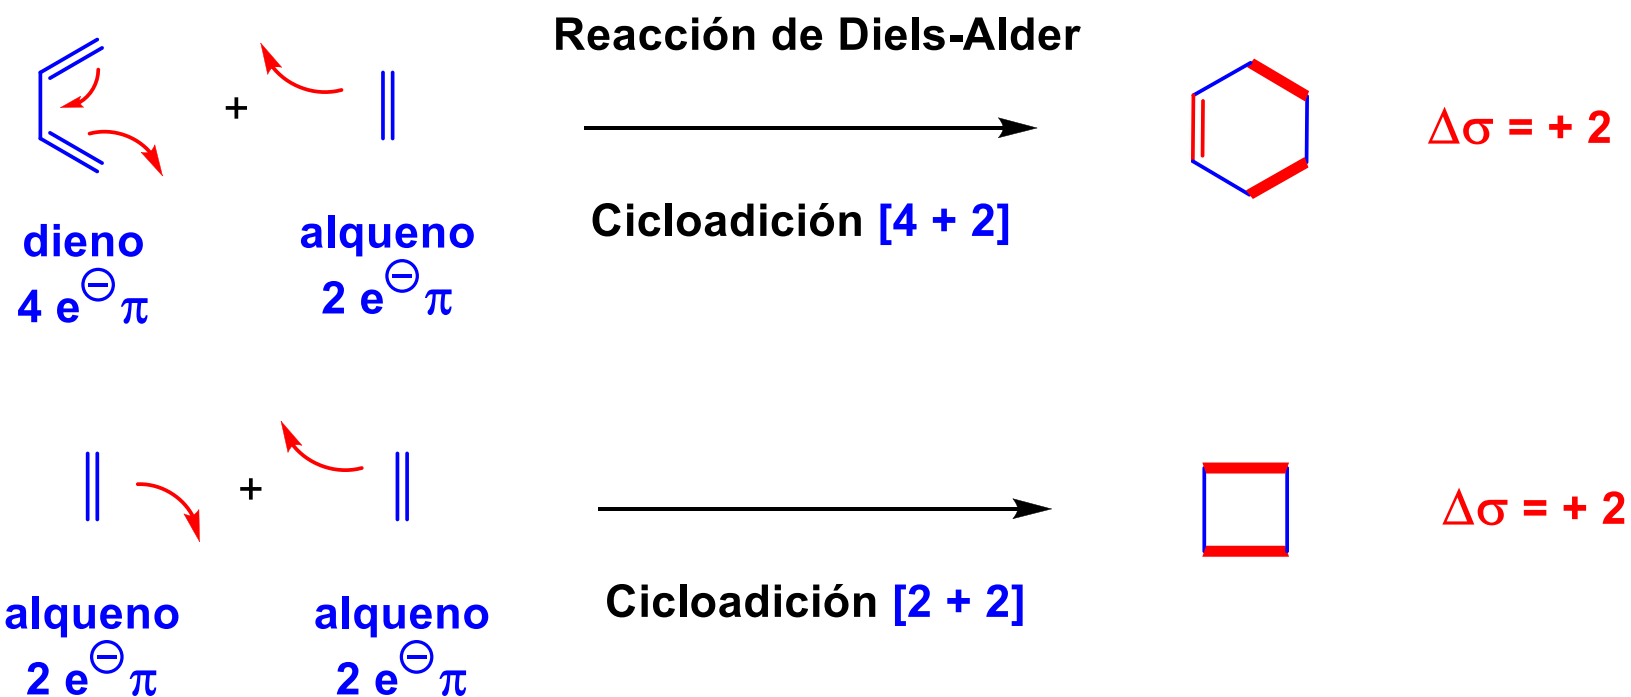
Reacción de Diels-Alder

+

dieno
$4\ e^{\ominus}\pi$

alqueno
$2\ e^{\ominus}\pi$

Cicloadición [4 + 2]

$\Delta\sigma = +2$

+

alqueno
$2\ e^{\ominus}\pi$

alqueno
$2\ e^{\ominus}\pi$

Cicloadición [2 + 2]

$\Delta\sigma = +2$